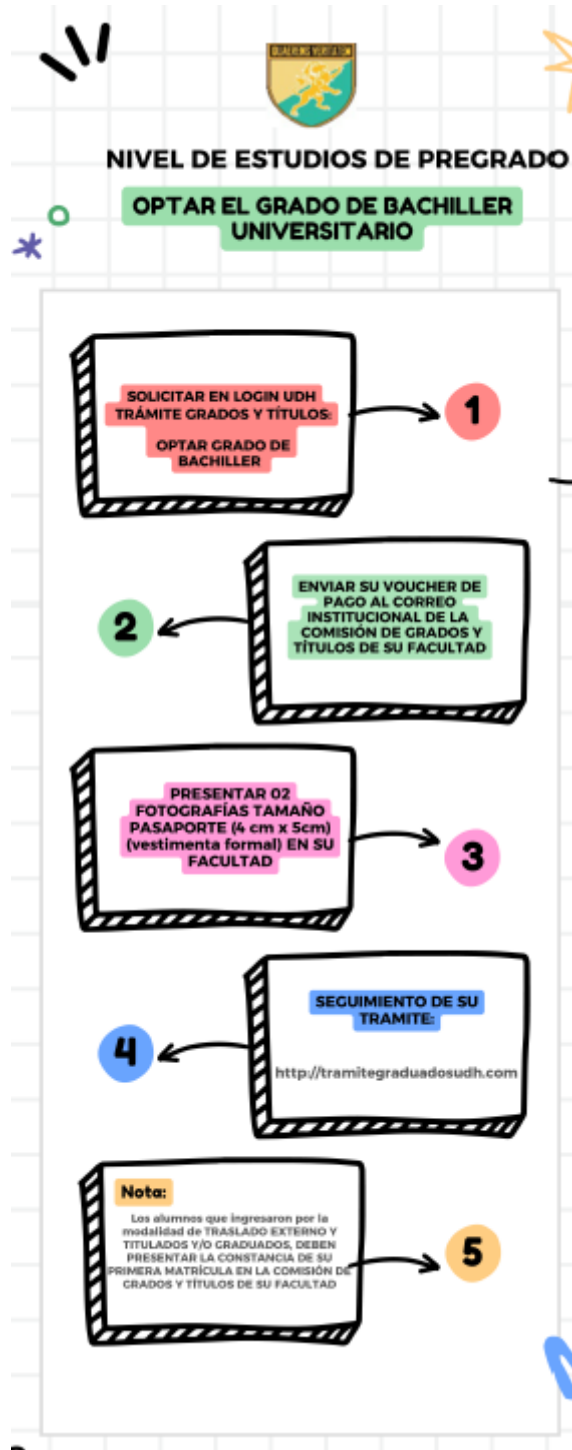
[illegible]

NIVEL DE ESTUDIOS DE PREGRADO

OPTAR EL GRADO DE BACHILLER UNIVERSITARIO

SOLICITAR EN LOGIN UDH TRÁMITE GRADOS Y TÍTULOS:

OPTAR GRADO DE BACHILLER

1

ENVIAR SU VOUCHER DE PAGO AL CORREO INSTITUCIONAL DE LA COMISIÓN DE GRADOS Y TÍTULOS DE SU FACULTAD

2

PRESENTAR 02 FOTOGRAFÍAS TAMAÑO PASAPORTE (4 cm x 5cm) (vestimenta formal) EN SU FACULTAD

3

SEGUIMIENTO DE SU TRAMITE:

http://tramitegraduadosudh.com

4

Nota:

Los alumnos que ingresaron por la modalidad de TRASLADO EXTERNO Y TITULADOS Y/O GRADUADOS, DEBEN PRESENTAR LA CONSTANCIA DE SU PRIMERA MATRÍCULA EN LA COMISIÓN DE GRADOS Y TÍTULOS DE SU FACULTAD

5